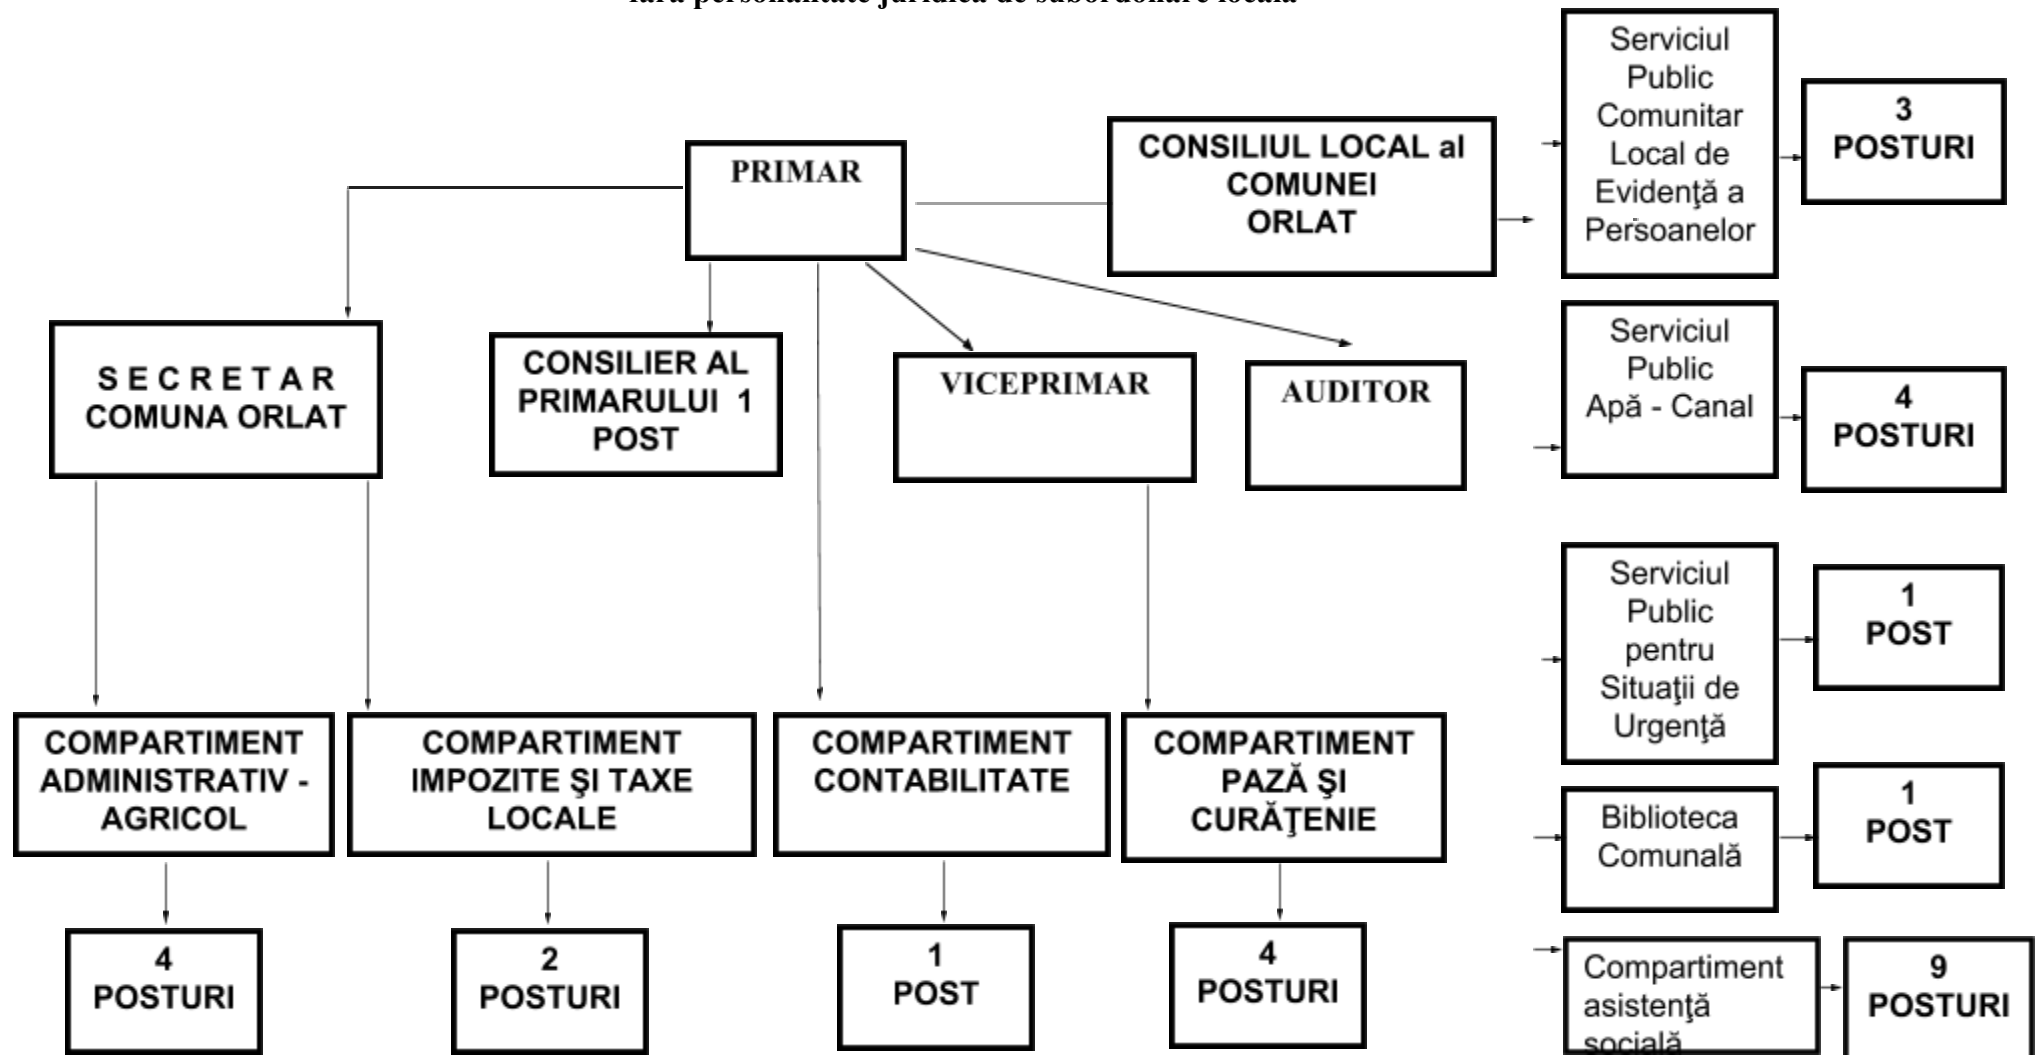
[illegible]

PRIMAR

CONSILIUL LOCAL al COMUNEI ORLAT

Serviciul Public Comunitar Local de Evidenţă a Persoanelor

3 POSTURI

SECRETAR COMUNA ORLAT

CONSILIER AL PRIMARULUI 1 POST

VICEPRIMAR

AUDITOR

Serviciul Public Apă - Canal

4 POSTURI

Serviciul Public pentru Situaţii de Urgenţă

1 POST

COMPARTIMENT ADMINISTRATIV - AGRICOL

COMPARTIMENT IMPOZITE ŞI TAXE LOCALE

COMPARTIMENT CONTABILITATE

COMPARTIMENT PAZĂ ŞI CURĂŢENIE

Biblioteca Comunală

1 POST

4 POSTURI

2 POSTURI

1 POST

4 POSTURI

Compartiment asistenţă socială

9 POSTURI